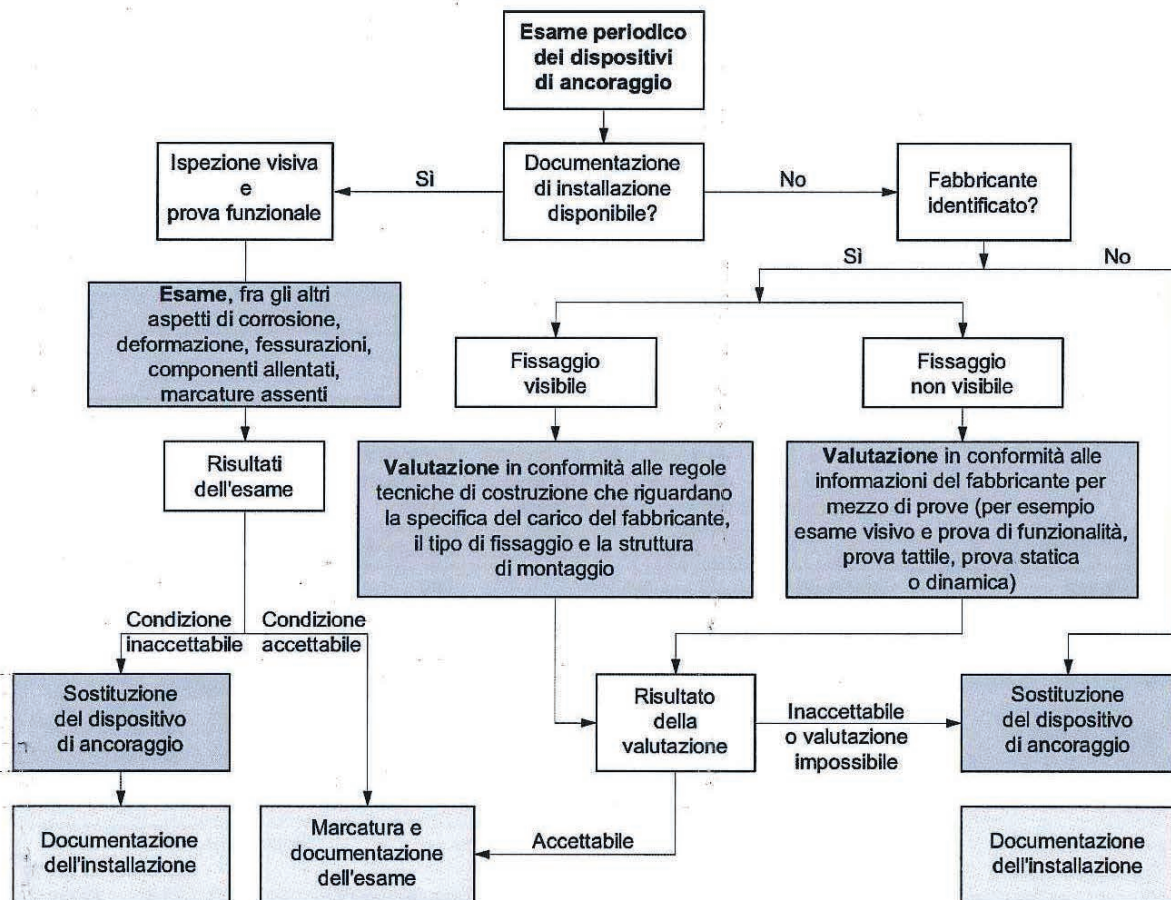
Esame periodico dei dispositivi di ancoraggio

Documentazione di installazione disponibile?

Sì

Ispezione visiva e prova funzionale

No

Fabbricante identificato?

Sì

No

Esame, fra gli altri aspetti di corrosione, deformazione, fessurazioni, componenti allentati, marcature assenti

Fissaggio visibile

Fissaggio non visibile

Risultati dell'esame

Valutazione in conformità alle regole tecniche di costruzione che riguardano la specifica del carico del fabbricante, il tipo di fissaggio e la struttura di montaggio

Valutazione in conformità alle informazioni del fabbricante per mezzo di prove (per esempio esame visivo e prova di funzionalità, prova tattile, prova statica o dinamica)

Condizione inaccettabile

Condizione accettabile

Sostituzione del dispositivo di ancoraggio

Risultato della valutazione

Inaccettabile o valutazione impossibile

Sostituzione del dispositivo di ancoraggio

Documentazione dell'installazione

Accettabile

Marcatura e documentazione dell'esame

Documentazione dell'installazione